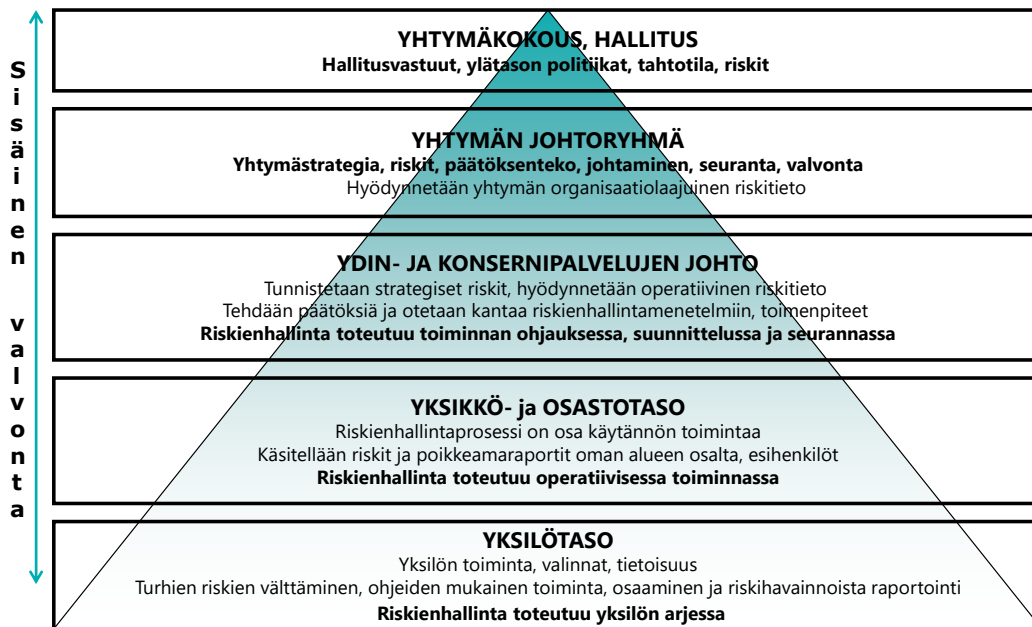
Sisäinen valvonta

YHTYMÄKOKOUS, HALLITUS
Hallitusvastuut, ylätason politiikat, tahtotila, riskit

YHTYMÄN JOHTORYHMÄ
Yhtymästrategia, riskit, päätöksenteko, johtaminen, seuranta, valvonta
Hyödynnetään yhtymän organisaatiolaajuinen riskitieto

YDIN- JA KONSERNIPALVELUJEN JOHTO
Tunnistetaan strategiset riskit, hyödynnetään operatiivinen riskitieto
Tehdään päätöksiä ja otetaan kantaa riskienhallintamenetelmiin, toimenpiteet
Riskienhallinta toteutuu toiminnan ohjauksessa, suunnittelussa ja seurannassa

YKSIKKÖ- ja OSASTOTASO
Riskienhallintaprosessi on osa käytännön toimintaa
Käsitellään riskit ja poikkeamaraportit oman alueen osalta, esihenkilöt
Riskienhallinta toteutuu operatiivisessa toiminnassa

YKSILÖTASO
Yksilön toiminta, valinnat, tietoisuus
Turhien riskien välttäminen, ohjeiden mukainen toiminta, osaaminen ja riskihavainnoista raportointi
Riskienhallinta toteutuu yksilön arjessa